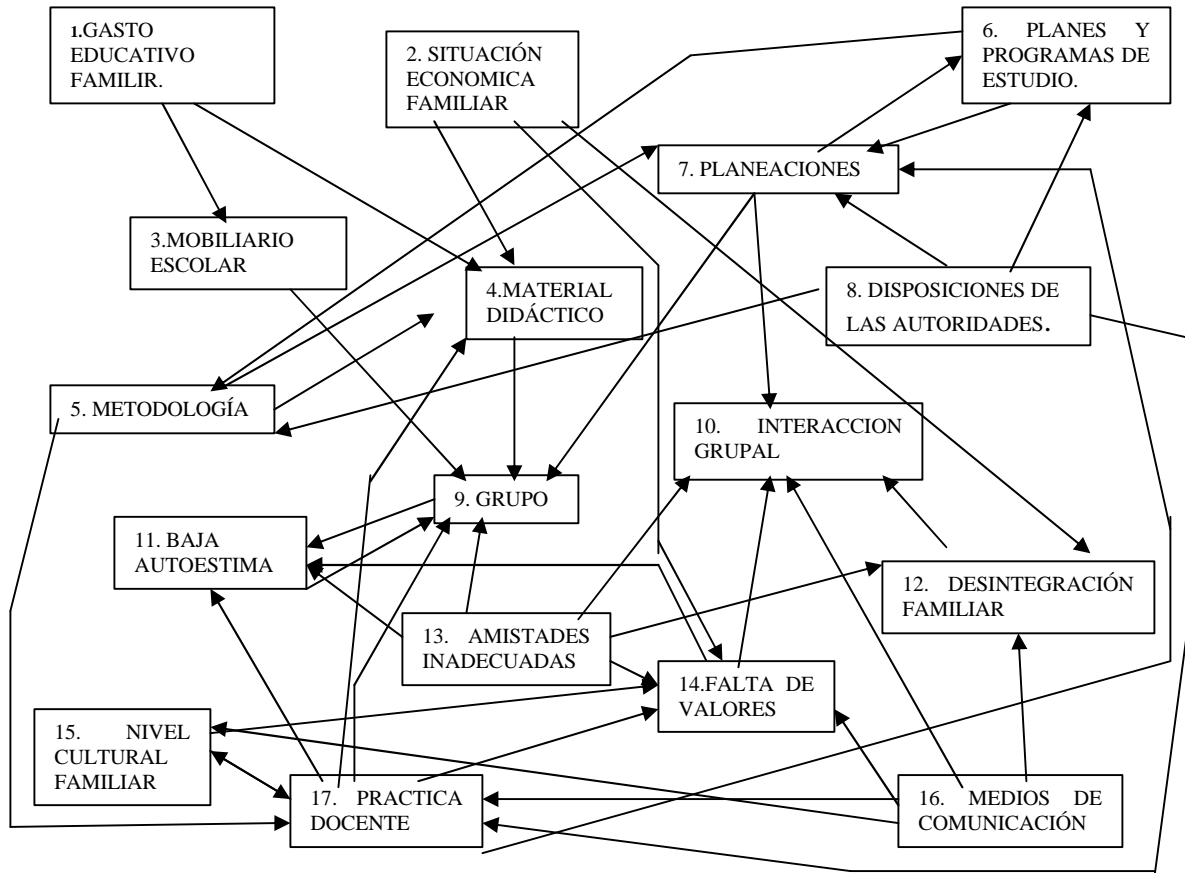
1.GASTO EDUCATIVO FAMILIR.

2. SITUACIÓN ECONOMICA FAMILIAR

6. PLANES Y PROGRAMAS DE ESTUDIO.

7. PLANEACIONES

3.MOBILIARIO ESCOLAR

4.MATERIAL DIDÁCTICO

8. DISPOSICIONES DE LAS AUTORIDADES.

5. METODOLOGÍA

10. INTERACCION GRUPAL

9. GRUPO

11. BAJA AUTOESTIMA

12. DESINTEGRACIÓN FAMILIAR

13. AMISTADES INADECUADAS

14.FALTA DE VALORES

15. NIVEL CULTURAL FAMILIAR

17. PRACTICA DOCENTE

16. MEDIOS DE COMUNICACIÓN